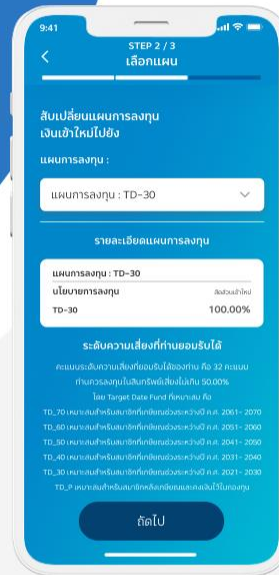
9:41

STEP 2 / 3

เลือกแผน

สับเปลี่ยนแผนการลงทุน เงินเข้าใหม่ไปยัง

แผนการลงทุน :

แผนการลงทุน : TD-30

รายละเอียดแผนการลงทุน

แผนการลงทุน : TD-30

นโยบายการลงทุน สัดส่วนเข้าใหม่

TD-30 100.00%

ระดับความเสี่ยงที่ท่านยอมรับได้

คะแนนระดับความเสี่ยงที่ยอมรับได้ของท่าน คือ 32 คะแนน ท่านควรลงทุนในสินทรัพย์เสี่ยงไม่เกิน 50.00%

โดย Target Date Fund ที่เหมาะสม คือ

TD_70 เหมาะสมสำหรับสมาชิกที่เกษียณช่วงระหว่างปี ค.ศ. 2061- 2070

TD_60 เหมาะสมสำหรับสมาชิกที่เกษียณช่วงระหว่างปี ค.ศ. 2051- 2060

TD_50 เหมาะสมสำหรับสมาชิกที่เกษียณช่วงระหว่างปี ค.ศ. 2041- 2050

TD_40 เหมาะสมสำหรับสมาชิกที่เกษียณช่วงระหว่างปี ค.ศ. 2031- 2040

TD_30 เหมาะสมสำหรับสมาชิกที่เกษียณช่วงระหว่างปี ค.ศ. 2021- 2030

TD_P เหมาะสมสำหรับสมาชิกหลังเกษียณและคงเงินไว้ในกองทุน

ถัดไป